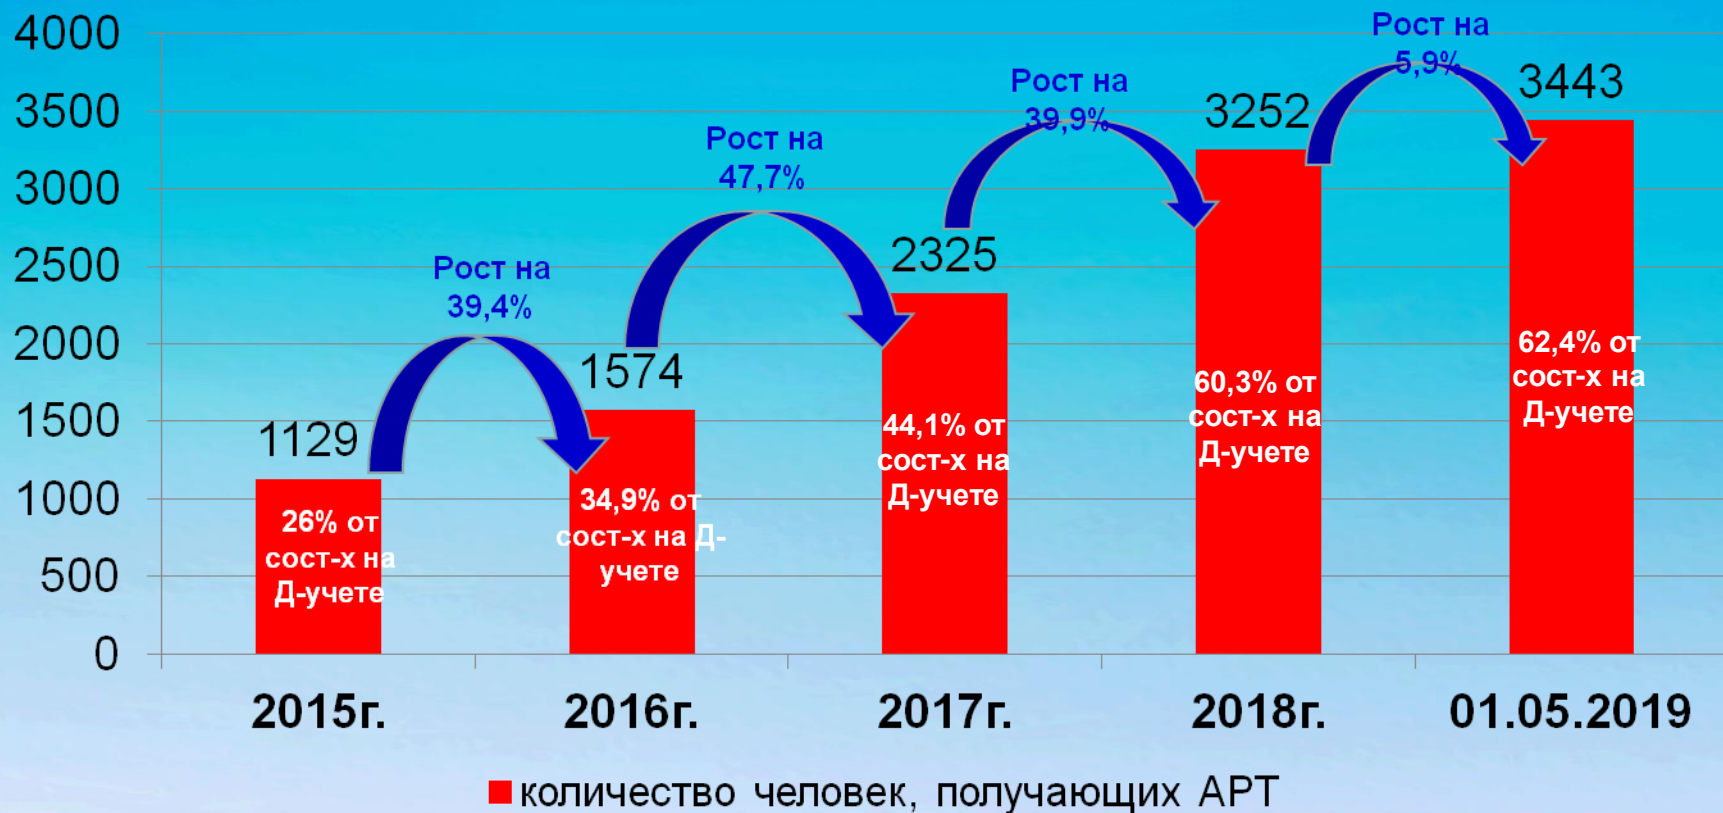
4000
3500
3000
2500
2000
1500
1000
500
0

1129
26% от сост-х на Д-учете

Рост на 39,4%

1574
34,9% от сост-х на Д-учете

Рост на 47,7%

2325
44,1% от сост-х на Д-учете

Рост на 39,9%

3252
60,3% от сост-х на Д-учете

Рост на 5,9%

3443
62,4% от сост-х на Д-учете

2015г.
2016г.
2017г.
2018г.
01.05.2019

количество человек, получающих АРТ